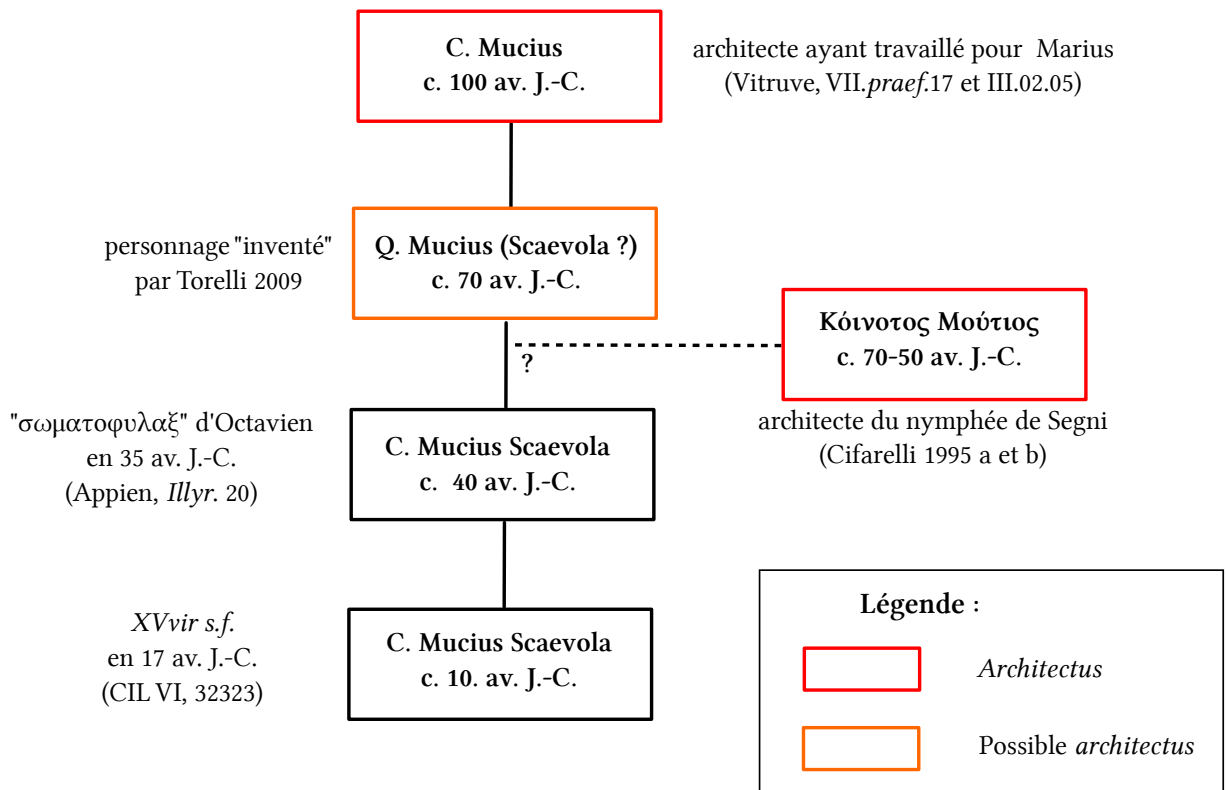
C. Mucius
c. 100 av. J.-C.

architecte ayant travaillé pour Marius (Vitruve, VII.*praef*.17 et III.02.05)

personnage "inventé" par Torelli 2009

Q. Mucius (Scaevola ?)
c. 70 av. J.-C.

Κόινοτος Μούτιος
c. 70-50 av. J.-C.

?

architecte du nymphée de Segni (Cifarelli 1995 a et b)

"σωματοφυλαξ" d'Octavien en 35 av. J.-C. (Appien, *Illyr*. 20)

C. Mucius Scaevola
c. 40 av. J.-C.

*XVvir s.f.* en 17 av. J.-C. (CIL VI, 32323)

C. Mucius Scaevola
c. 10. av. J.-C.

Légende :

*Architectus*

Possible *architectus*